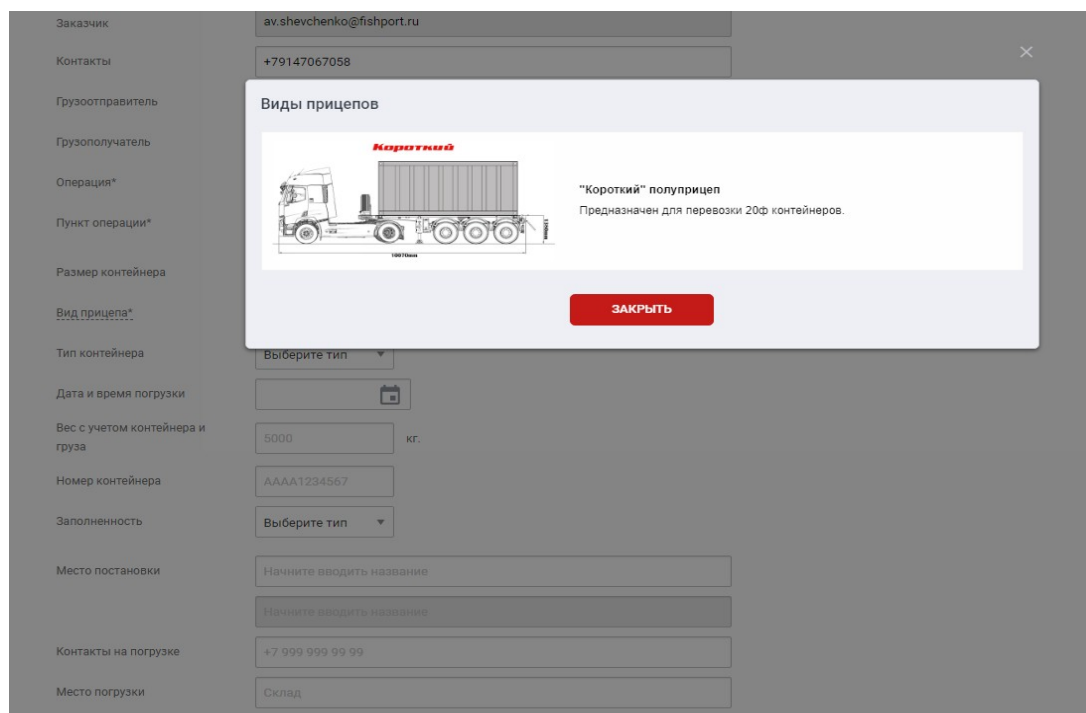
Заказчик
av.shevchenko@fishport.ru

Контакты
+79147067058

×

Грузоотправитель

Грузополучатель

Операция*

Пункт операции*

Размер контейнера

Вид прицепа*

Виды прицепов

Короткий

1300mm

10070mm

"Короткий" полуприцеп
Предназначен для перевозки 20ф контейнеров.

ЗАКРЫТЬ

Тип контейнера
Выберите тип

Дата и время погрузки

Вес с учетом контейнера и груза
5000
кг.

Номер контейнера
AAAA1234567

Заполненность
Выберите тип

Место постановки
Начните вводить название

Начните вводить название

Контакты на погрузке
+7 999 999 99 99

Место погрузки
Склад